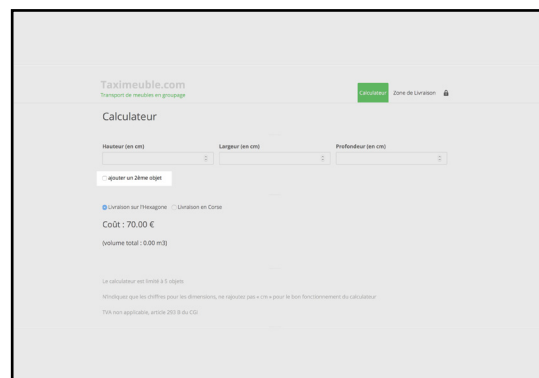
Taximeuble.com
Transport de meubles en groupage

Calculateur Zone de Livraison

Calculateur

Hauteur (en cm)
Largeur (en cm)
Profondeur (en cm)

ajouter un 2ème objet

Livraison sur l'Hexagone Livraison en Corse

Coût : 70.00 €

(volume total : 0.00 m3)

Le calculateur est limité à 5 objets

N'indiquez que les chiffres pour les dimensions, ne rajoutez pas « cm » pour le bon fonctionnement du calculateur

TVA non applicable, article 293 B du CGI